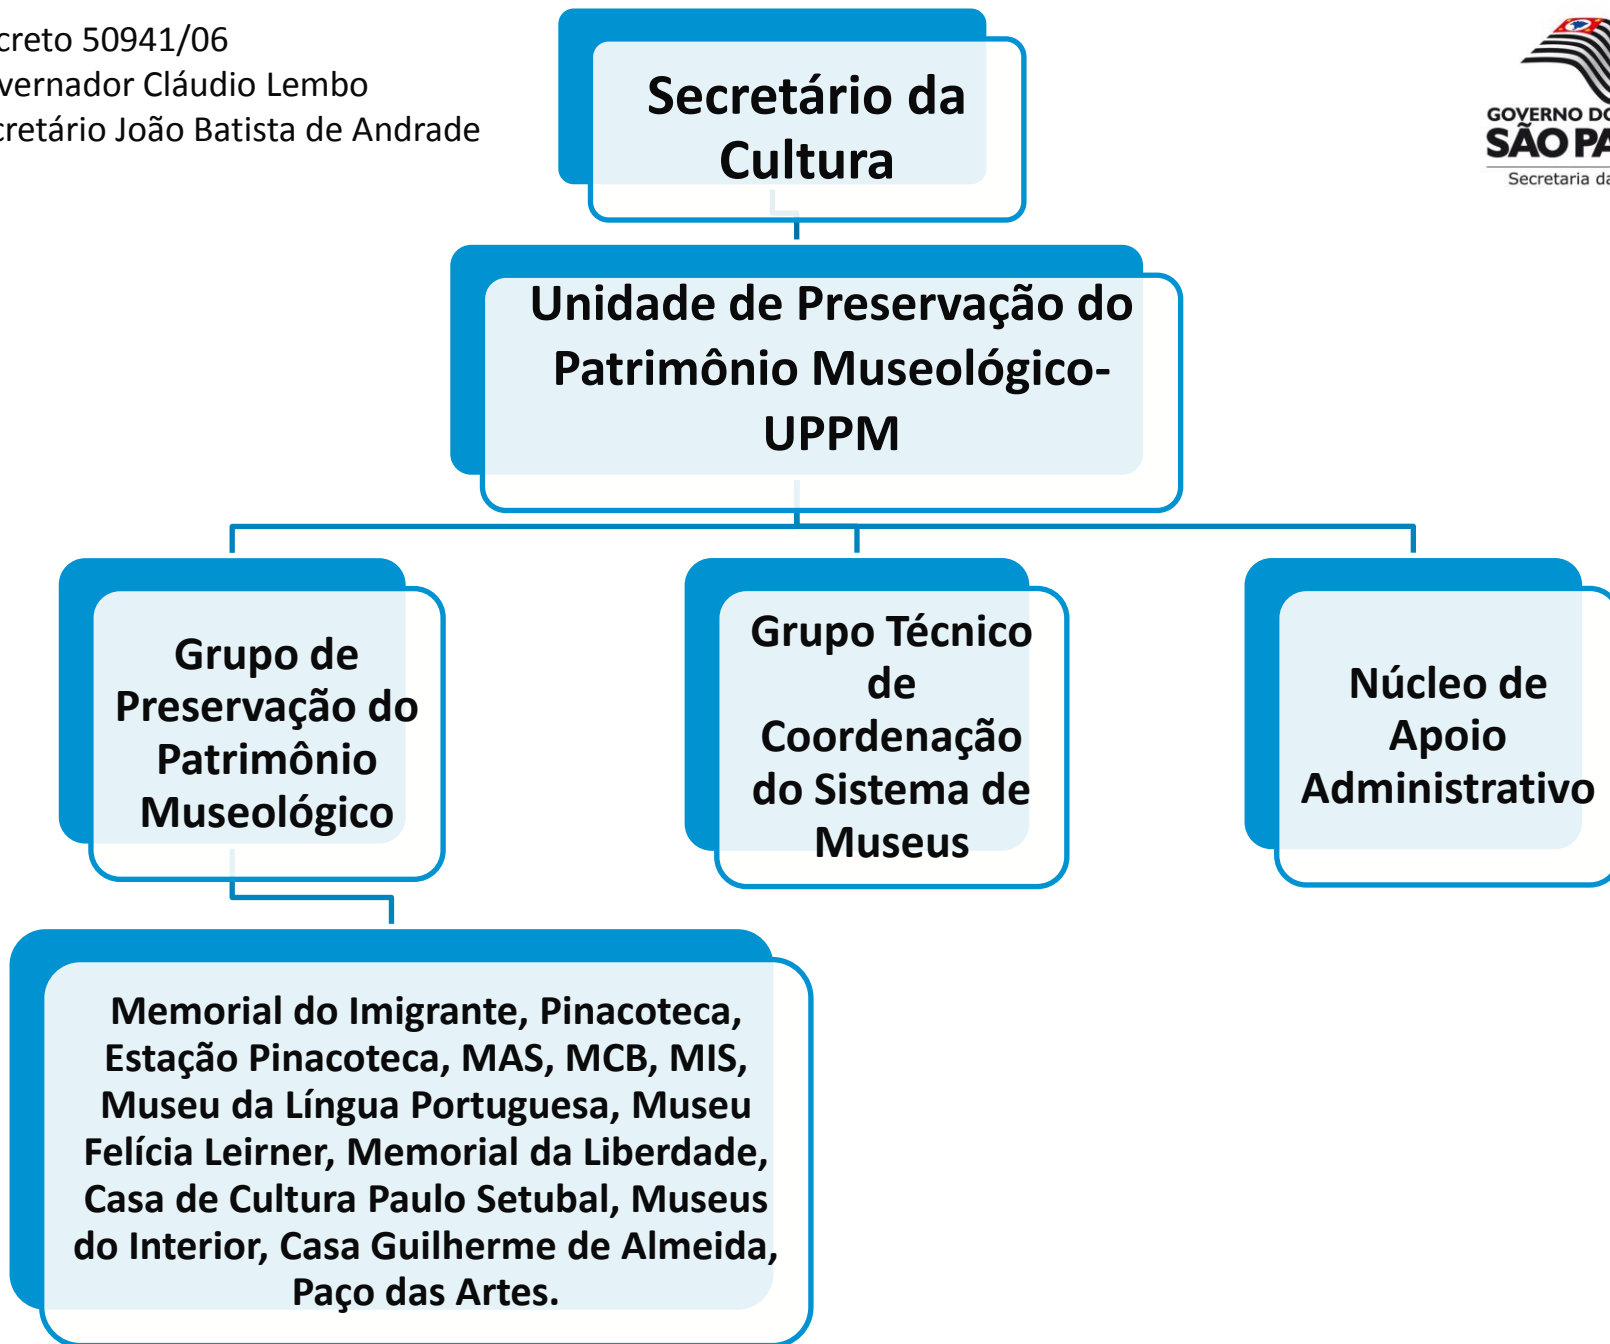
creto 50941/06
vernador Cláudio Lembo
cretário João Batista de Andrade

Secretário da Cultura

GOVERNO DO
SÃO PA
Secretaria da

Unidade de Preservação do Patrimônio Museológico- UPPM

Grupo de Preservação do Patrimônio Museológico

Grupo Técnico de Coordenação do Sistema de Museus

Núcleo de Apoio Administrativo

Memorial do Imigrante, Pinacoteca, Estação Pinacoteca, MAS, MCB, MIS, Museu da Língua Portuguesa, Museu Felícia Leirner, Memorial da Liberdade, Casa de Cultura Paulo Setubal, Museus do Interior, Casa Guilherme de Almeida, Paço das Artes.